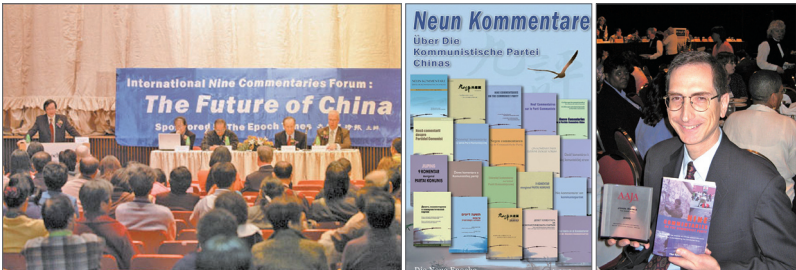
International Nine Commentaries Forum:
The Future of China
Sponsored by The Epoch Times

Neun Kommentare
Über Die Kommunistische Partei Chinas

Nine Commentaries on the Communist Party

9 Kommentare über die Partei

AAJA

Die Epoch Times